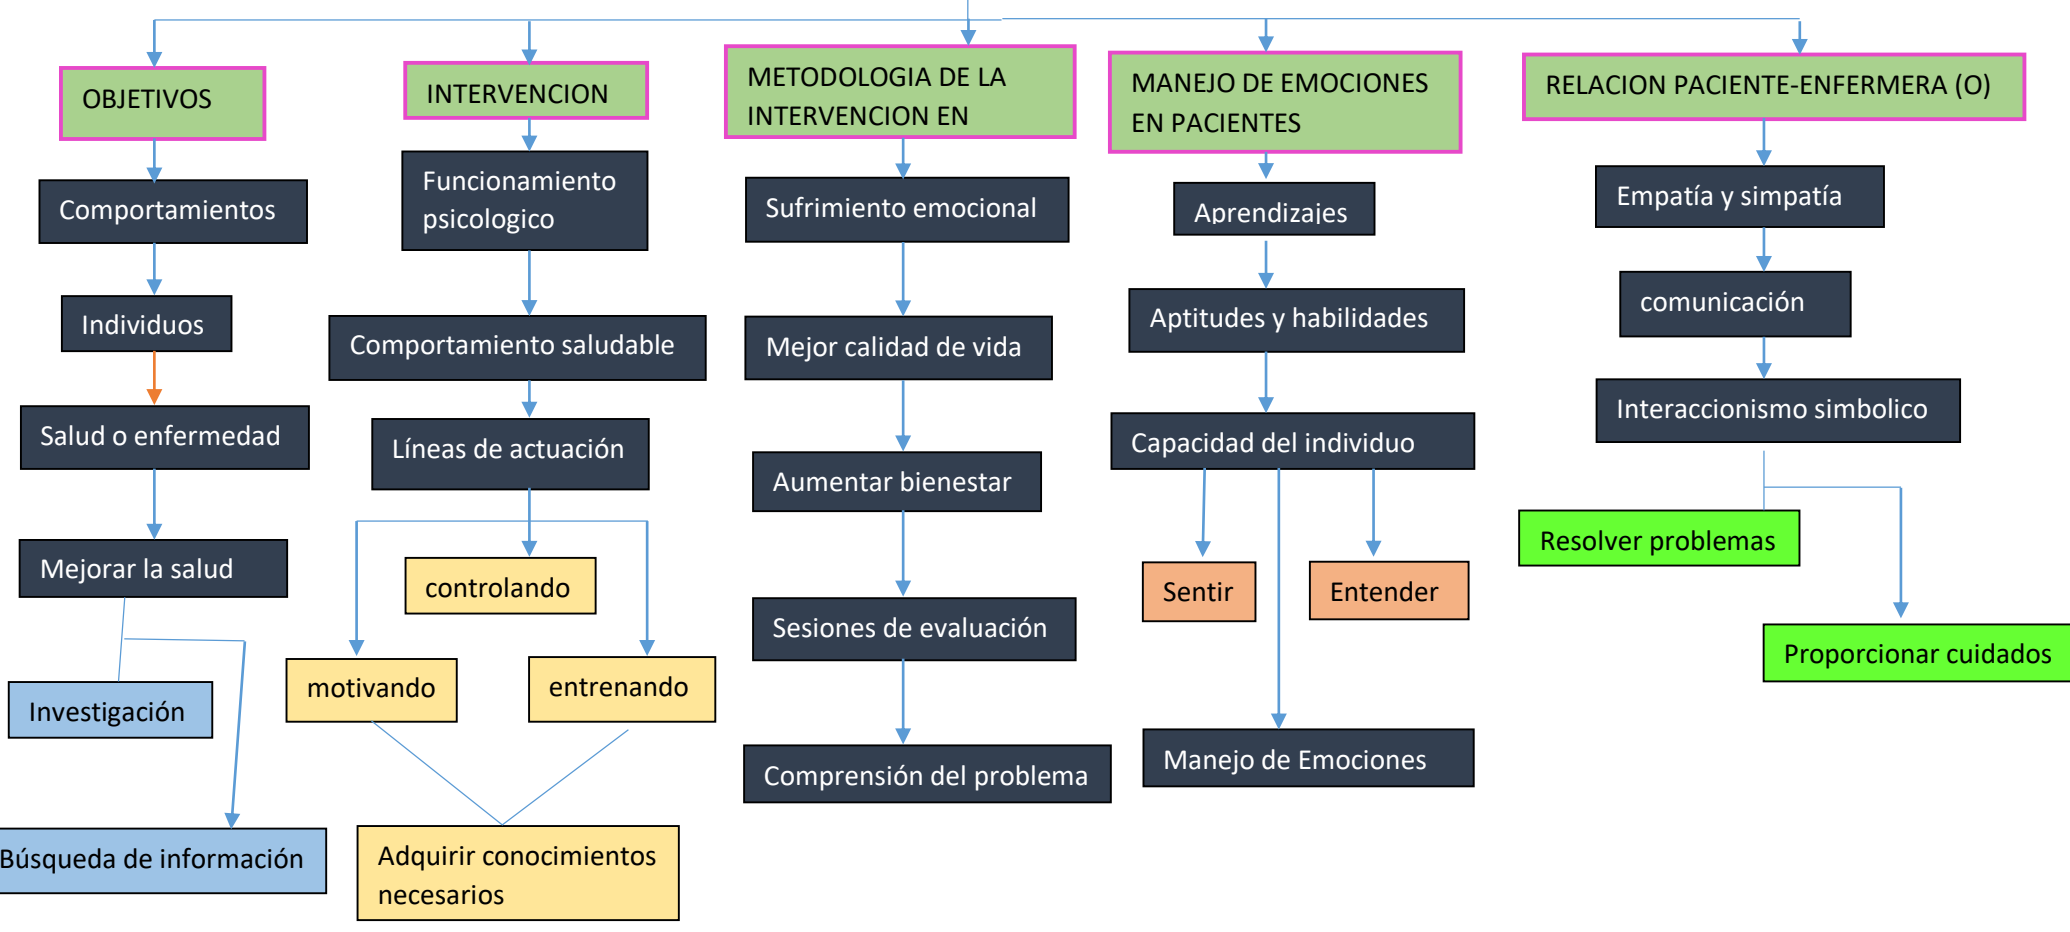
OBJETIVOS

Comportamientos

Individuos

Salud o enfermedad

Mejorar la salud

Investigación

Búsqueda de información

INTERVENCION

Funcionamiento psicologico

Comportamiento saludable

Líneas de actuación

controlando

motivando

entrenando

Adquirir conocimientos necesarios

METODOLOGIA DE LA INTERVENCION EN

Sufrimiento emocional

Mejor calidad de vida

Aumentar bienestar

Sesiones de evaluación

Comprensión del problema

MANEJO DE EMOCIONES EN PACIENTES

Aprendizajes

Aptitudes y habilidades

Capacidad del individuo

Sentir

Entender

Manejo de Emociones

RELACION PACIENTE-ENFERMERA (O)

Empatía y simpatía

comunicación

Interaccionismo simbolico

Resolver problemas

Proporcionar cuidados